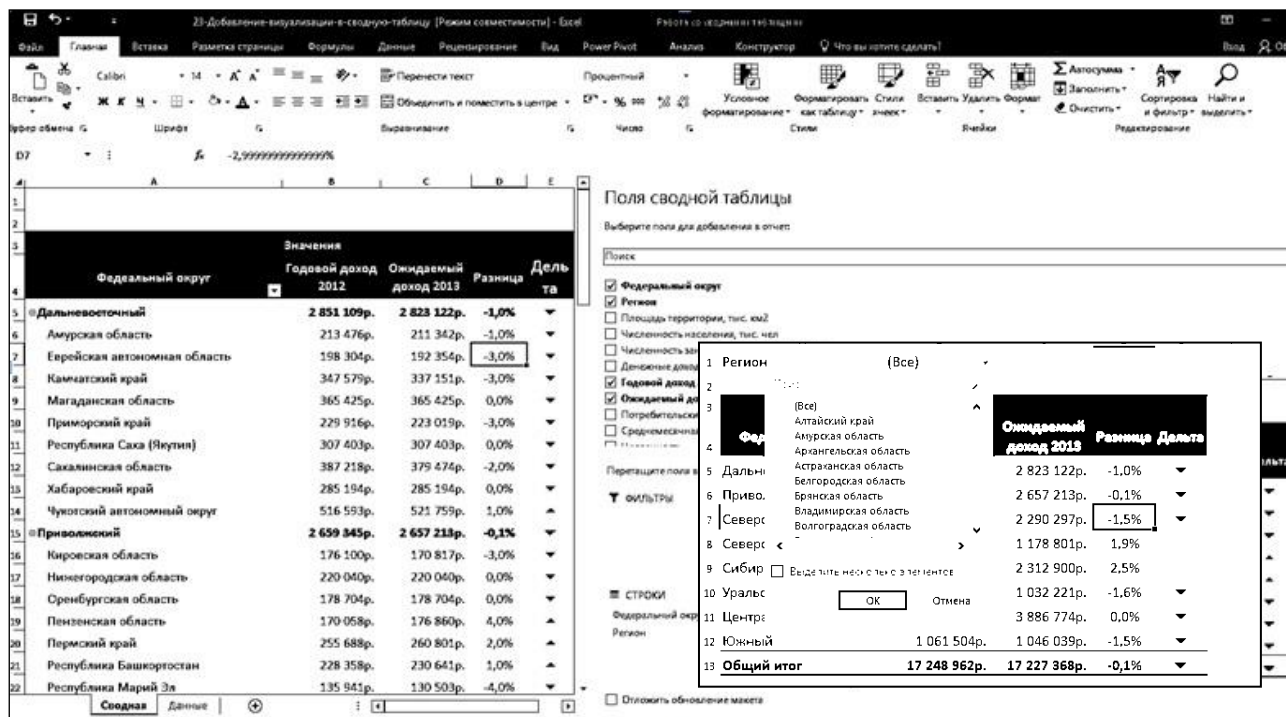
23-Добавление-визуализации-в-сводную-таблицу [Режим совместимости] - Excel
Работа со сводными таблицами

Файл Главная Вставка Разметка страницы Формулы Данные Рецензирование Вид Power Pivot Анализ Конструктор Что вы хотите сделать? Вход

Вставить Calibri 14 Ж К Ч Перенести текст Объединить и поместить в центре Процентный Условное форматирование Форматировать как таблицу Стили ячеек Вставить Удалить Формат Автосумма Заполнить Очистить Сортировка и фильтр Найти и выделить
Буфер обмена Шрифт Выравнивание Число Стили Ячейки Редактирование

D7 -2,99999999999999%

| | A | B | C | D | E |
|---|---|---|---|---|---|
| 3 | | Значения | | | |
| 4 | Федеральный округ | Годовой доход 2012 | Ожидаемый доход 2013 | Разница | Дельта |
| 5 | Дальневосточный | 2 851 109р. | 2 823 122р. | -1,0% | |
| 6 | Амурская область | 213 476р. | 211 342р. | -1,0% | |
| 7 | Еврейская автономная область | 198 304р. | 192 354р. | -3,0% | |
| 8 | Камчатский край | 347 579р. | 337 151р. | -3,0% | |
| 9 | Магаданская область | 365 425р. | 365 425р. | 0,0% | |
| 10 | Приморский край | 229 916р. | 223 019р. | -3,0% | |
| 11 | Республика Саха (Якутия) | 307 403р. | 307 403р. | 0,0% | |
| 12 | Сахалинская область | 387 218р. | 379 474р. | -2,0% | |
| 13 | Хабаровский край | 285 194р. | 285 194р. | 0,0% | |
| 14 | Чукотский автономный округ | 516 593р. | 521 759р. | 1,0% | |
| 15 | Приволжский | 2 659 845р. | 2 657 213р. | -0,1% | |
| 16 | Кировская область | 176 100р. | 170 817р. | -3,0% | |
| 17 | Нижегородская область | 220 040р. | 220 040р. | 0,0% | |
| 18 | Оренбургская область | 178 704р. | 178 704р. | 0,0% | |
| 19 | Пензенская область | 170 058р. | 176 860р. | 4,0% | |
| 20 | Пермский край | 255 688р. | 260 801р. | 2,0% | |
| 21 | Республика Башкортостан | 228 358р. | 230 641р. | 1,0% | |
| 22 | Республика Марий Эл | 135 941р. | 130 503р. | -4,0% | |

Сводная Данные

Поля сводной таблицы
Выберите поля для добавления в отчет:
Поиск
Федеральный округ
Регион
Площадь территории, тыс. км2
Численность населения, тыс. чел
Численность за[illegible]
Денежные дохо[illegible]
Годовой доход
Ожидаемый до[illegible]
Потребительск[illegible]
Среднемесячна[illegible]
Перетащите поля в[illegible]
ФИЛЬТРЫ
СТРОКИ
Федеральный окр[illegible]
Регион
Отложить обновление макета

1 Регион (Все)
(Все)
Алтайский край
Амурская область
Архангельская область
Астраханская область
Белгородская область
Брянская область
Владимирская область
Волгоградская область
Выделить несколько элементов
ОК Отмена

| | | | Ожидаемый доход 2013 | Разница | Дельта |
|---|---|---|---|---|---|
| 5 | Дальн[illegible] | | 2 823 122р. | -1,0% | |
| 6 | Приво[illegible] | | 2 657 213р. | -0,1% | |
| 7 | Северо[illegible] | | 2 290 297р. | -1,5% | |
| 8 | Северо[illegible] | | 1 178 801р. | 1,9% | |
| 9 | Сибир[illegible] | | 2 312 900р. | 2,5% | |
| 10 | Уральс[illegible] | | 1 032 221р. | -1,6% | |
| 11 | Центра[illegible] | | 3 886 774р. | 0,0% | |
| 12 | Южный | 1 061 504р. | 1 046 039р. | -1,5% | |
| 13 | Общий итог | 17 248 962р. | 17 227 368р. | -0,1% | |